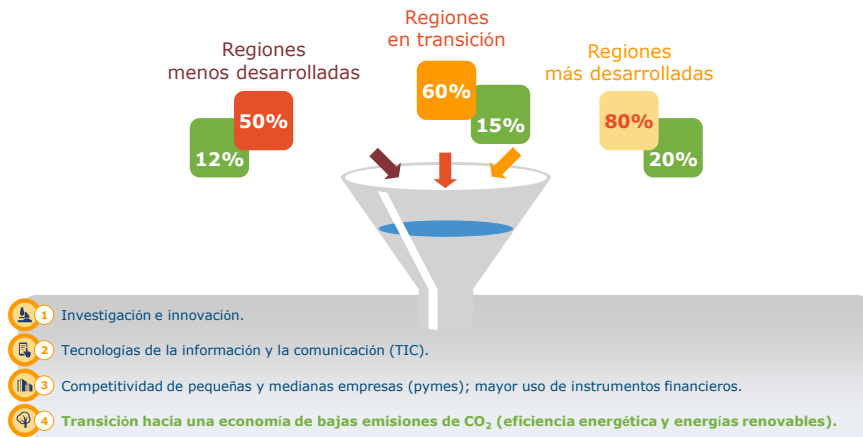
Regiones menos desarrolladas

50%

12%

Regiones en transición

60%

15%

Regiones más desarrolladas

80%

20%

1 Investigación e innovación.

2 Tecnologías de la información y la comunicación (TIC).

3 Competitividad de pequeñas y medianas empresas (pymes); mayor uso de instrumentos financieros.

4 Transición hacia una economía de bajas emisiones de $CO_2$ (eficiencia energética y energías renovables).